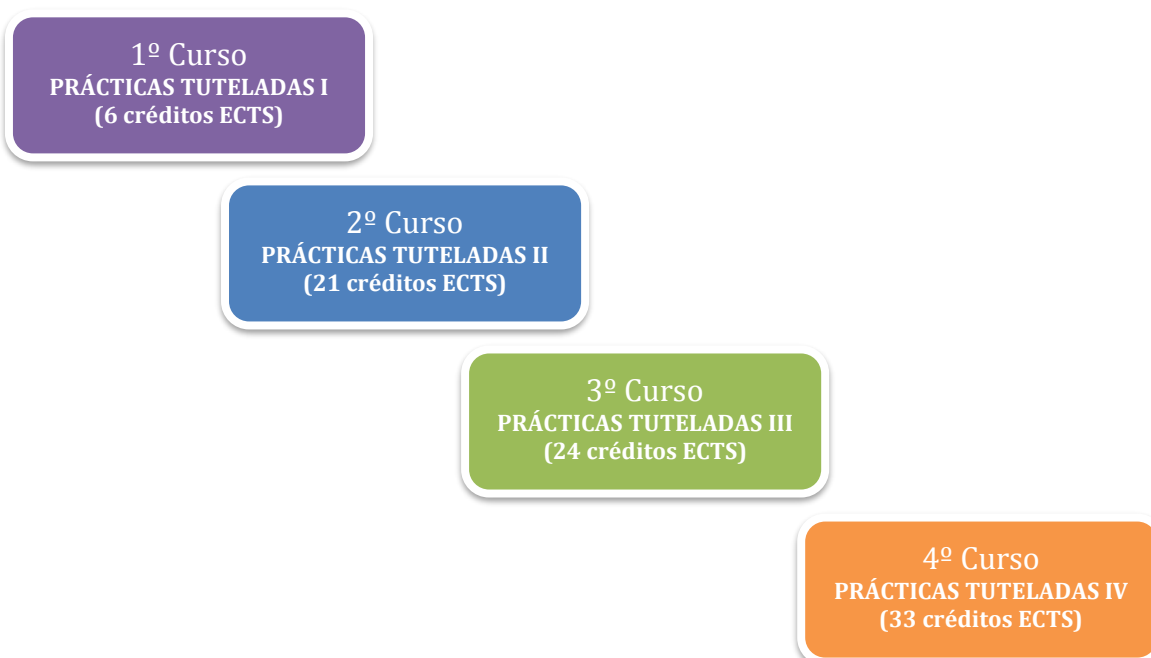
1º Curso
PRÁCTICAS TUTELADAS I
(6 créditos ECTS)

2º Curso
PRÁCTICAS TUTELADAS II
(21 créditos ECTS)

3º Curso
PRÁCTICAS TUTELADAS III
(24 créditos ECTS)

4º Curso
PRÁCTICAS TUTELADAS IV
(33 créditos ECTS)